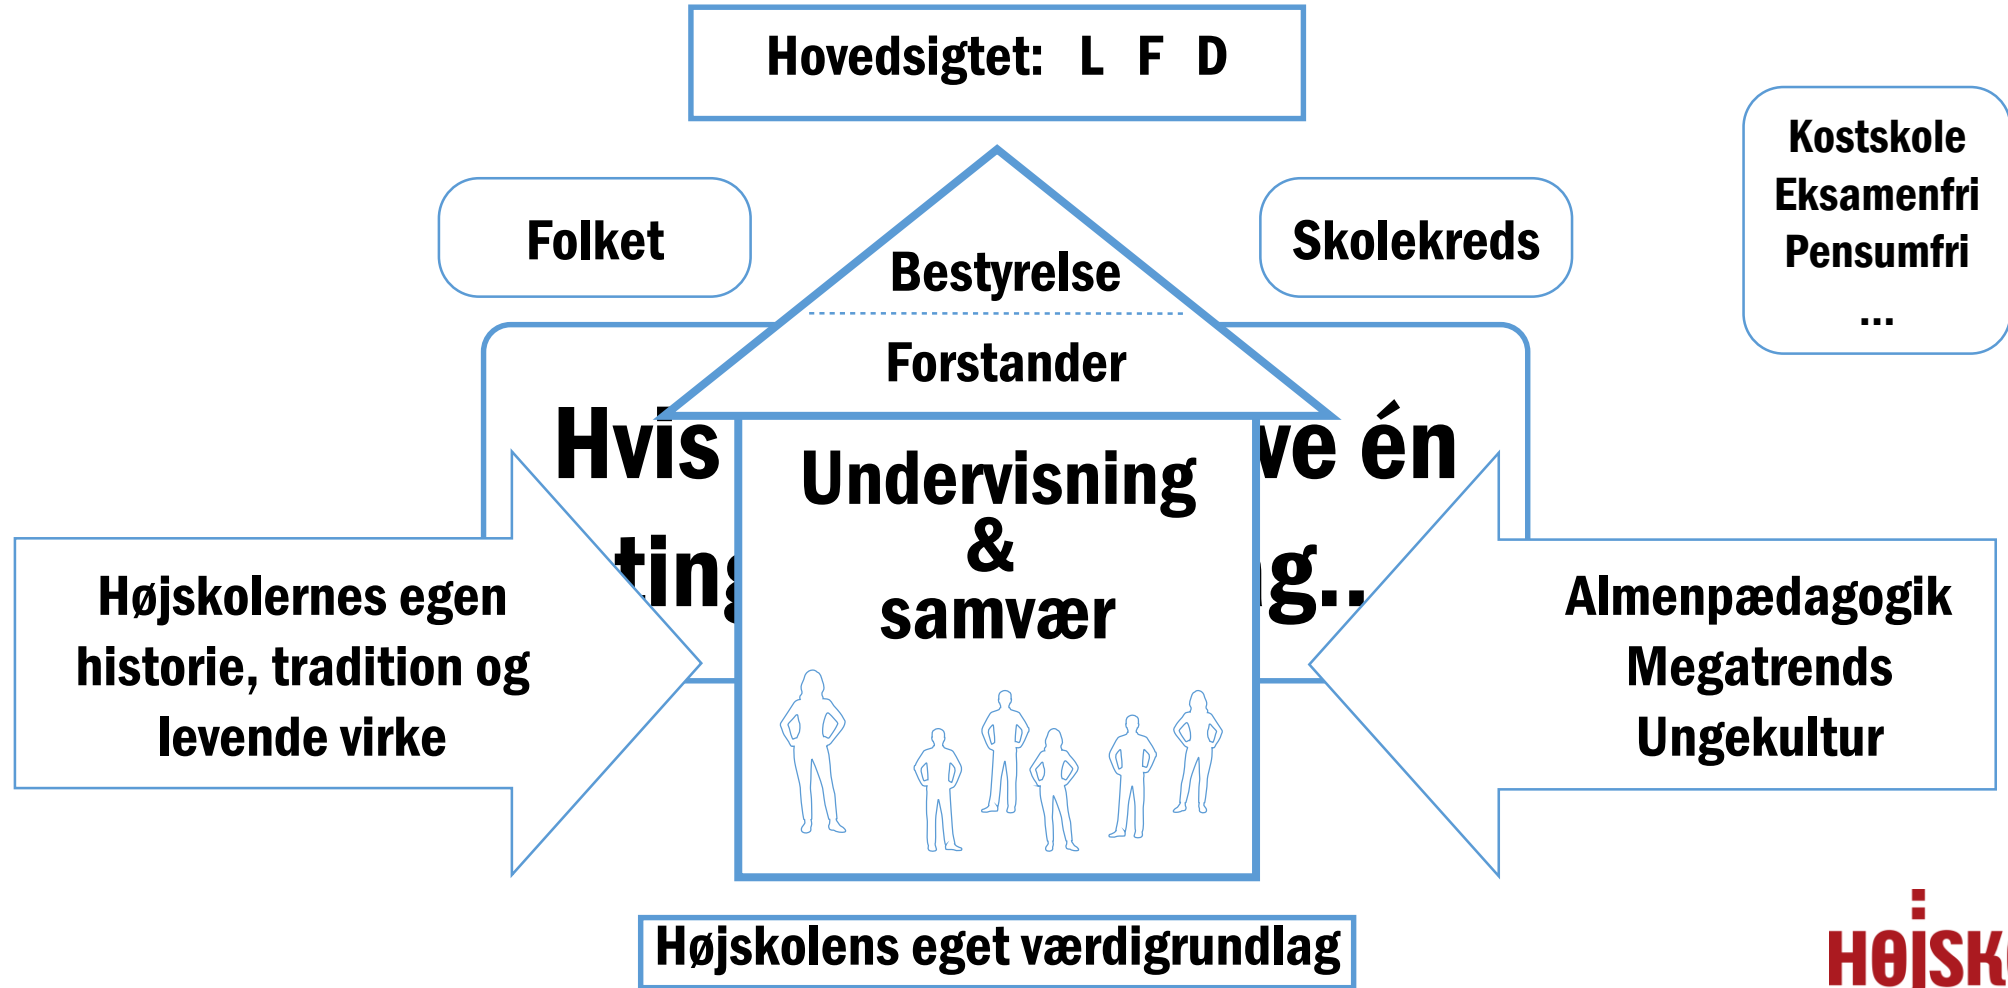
Hovedsigtet: L F D

Folket

Skolekreds

Kostskole
Eksamenfri
Pensumfri
...

Bestyrelse

Forstander

Hvis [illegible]ve én ting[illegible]g..

Undervisning & samvær

Højskolernes egen historie, tradition og levende virke

Almenpædagogik
Megatrends
Ungekultur

Højskolens eget værdigrundlag

HØJSK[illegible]